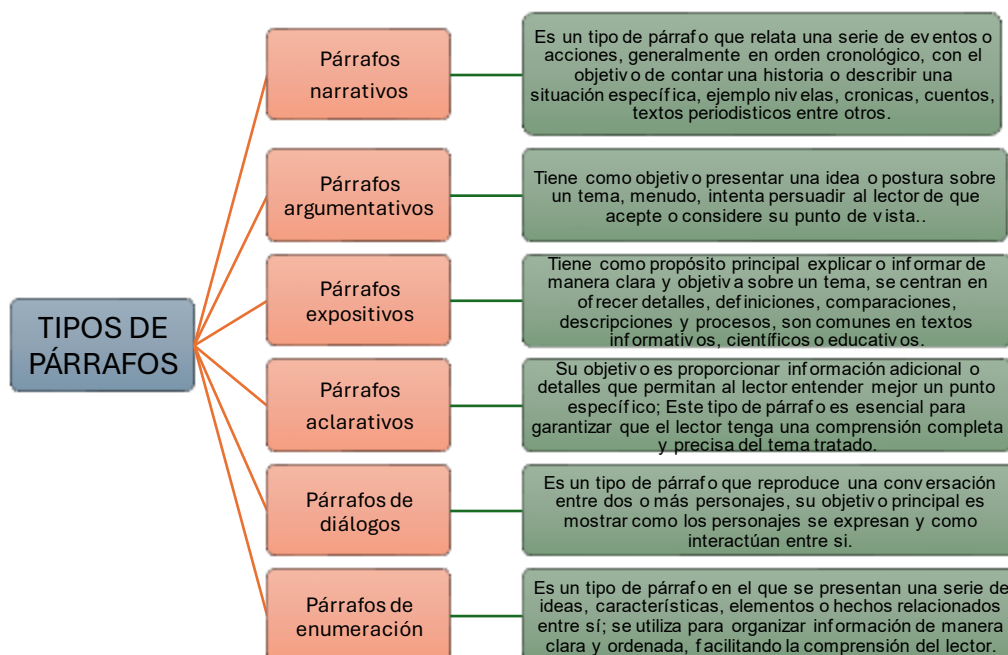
TIPOS DE PÁRRAFOS

Párrafos narrativos

Es un tipo de párrafo que relata una serie de eventos o acciones, generalmente en orden cronológico, con el objetivo de contar una historia o describir una situación específica, ejemplo nivelas, cronicas, cuentos, textos periodisticos entre otros.

Párrafos argumentativos

Tiene como objetivo presentar una idea o postura sobre un tema, menudo, intenta persuadir al lector de que acepte o considere su punto de vista..

Párrafos expositivos

Tiene como propósito principal explicar o informar de manera clara y objetiva sobre un tema, se centran en ofrecer detalles, definiciones, comparaciones, descripciones y procesos, son comunes en textos informativos, científicos o educativos.

Párrafos aclarativos

Su objetivo es proporcionar información adicional o detalles que permitan al lector entender mejor un punto específico; Este tipo de párrafo es esencial para garantizar que el lector tenga una comprensión completa y precisa del tema tratado.

Párrafos de diálogos

Es un tipo de párrafo que reproduce una conversación entre dos o más personajes, su objetivo principal es mostrar como los personajes se expresan y como interactúan entre si.

Párrafos de enumeración

Es un tipo de párrafo en el que se presentan una serie de ideas, características, elementos o hechos relacionados entre sí; se utiliza para organizar información de manera clara y ordenada, facilitando la comprensión del lector.